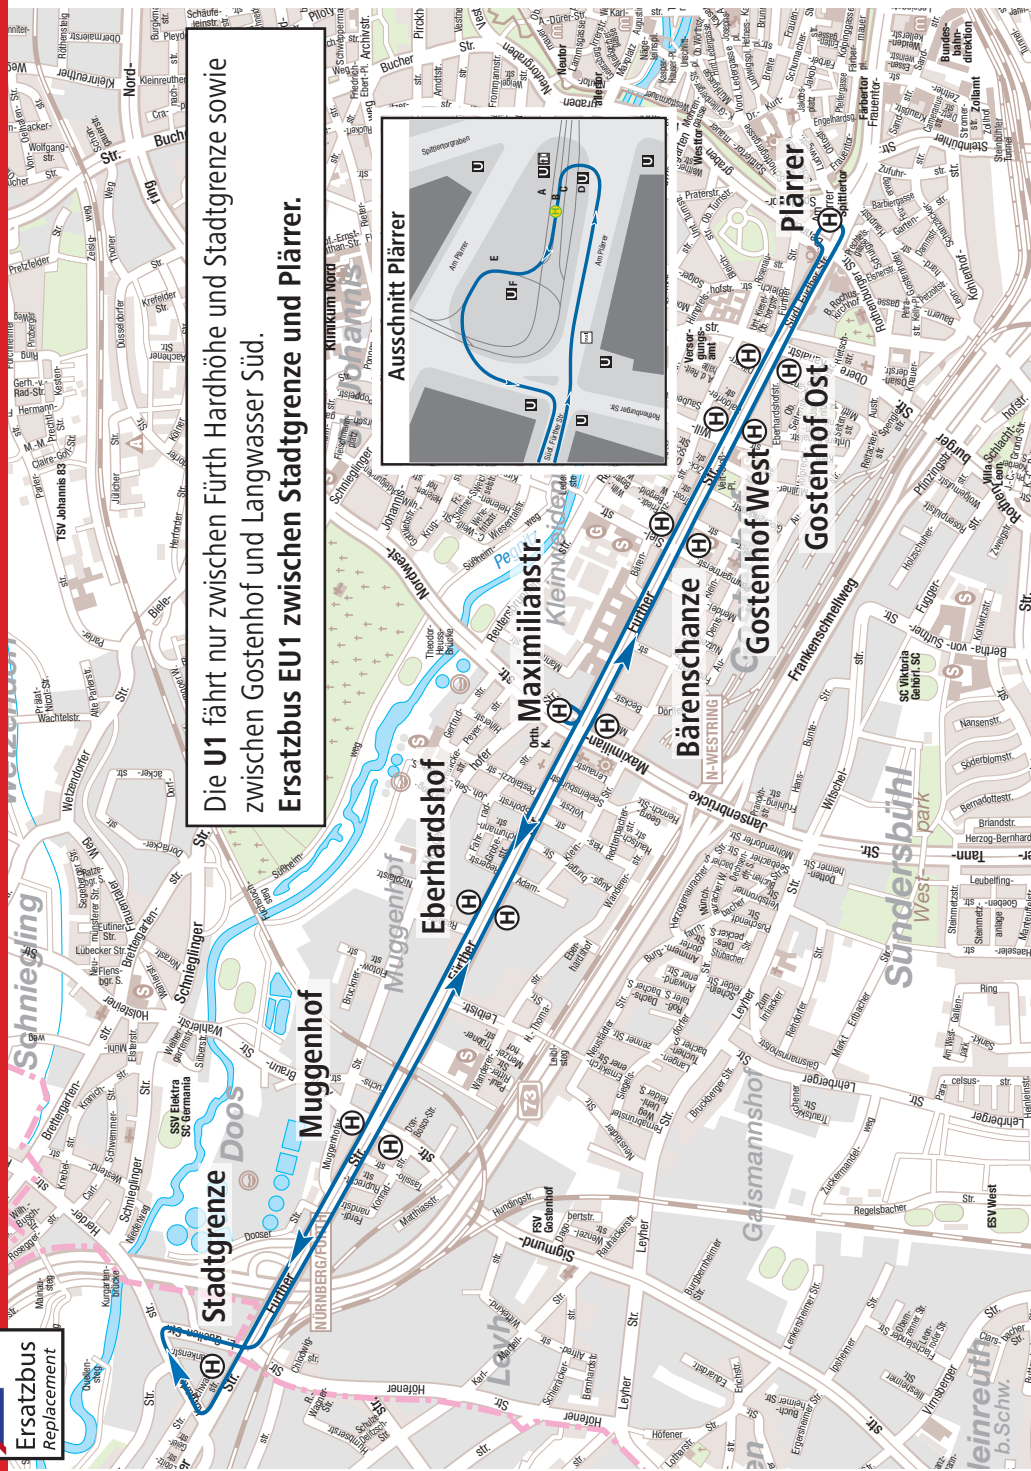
Die U1 fährt nur zwischen Fürth Hardhöhe und Stadtgrenze sowie zwischen Gostenhof und Langwasser Süd.
Ersatzbus EU1 zwischen Stadtgrenze und Plärrer.

Ausschnitt Plärrer

Spittlertorgraben

Am Plärrer

Südl. Fürther Str.

Rothenburger Str.

Ersatzbus
Replacement

Stadtgrenze

Muggenhof

Eberhardshof

Maximilianstr.

Bärenschanze

Gostenhof West

Gostenhof Ost

Plärrer

Fürther Str.

Maximilianstr.

Jansenbrücke

Frankenschnellweg

Schniegling

Doos

Muggenhof

Kleinweidenmühle

Sündersbühl

Gaismannshof

Leyh

St. Johannis

Westpark

Nordwestring

N-WESTRING

NÜRNBERG/FÜRTH

73